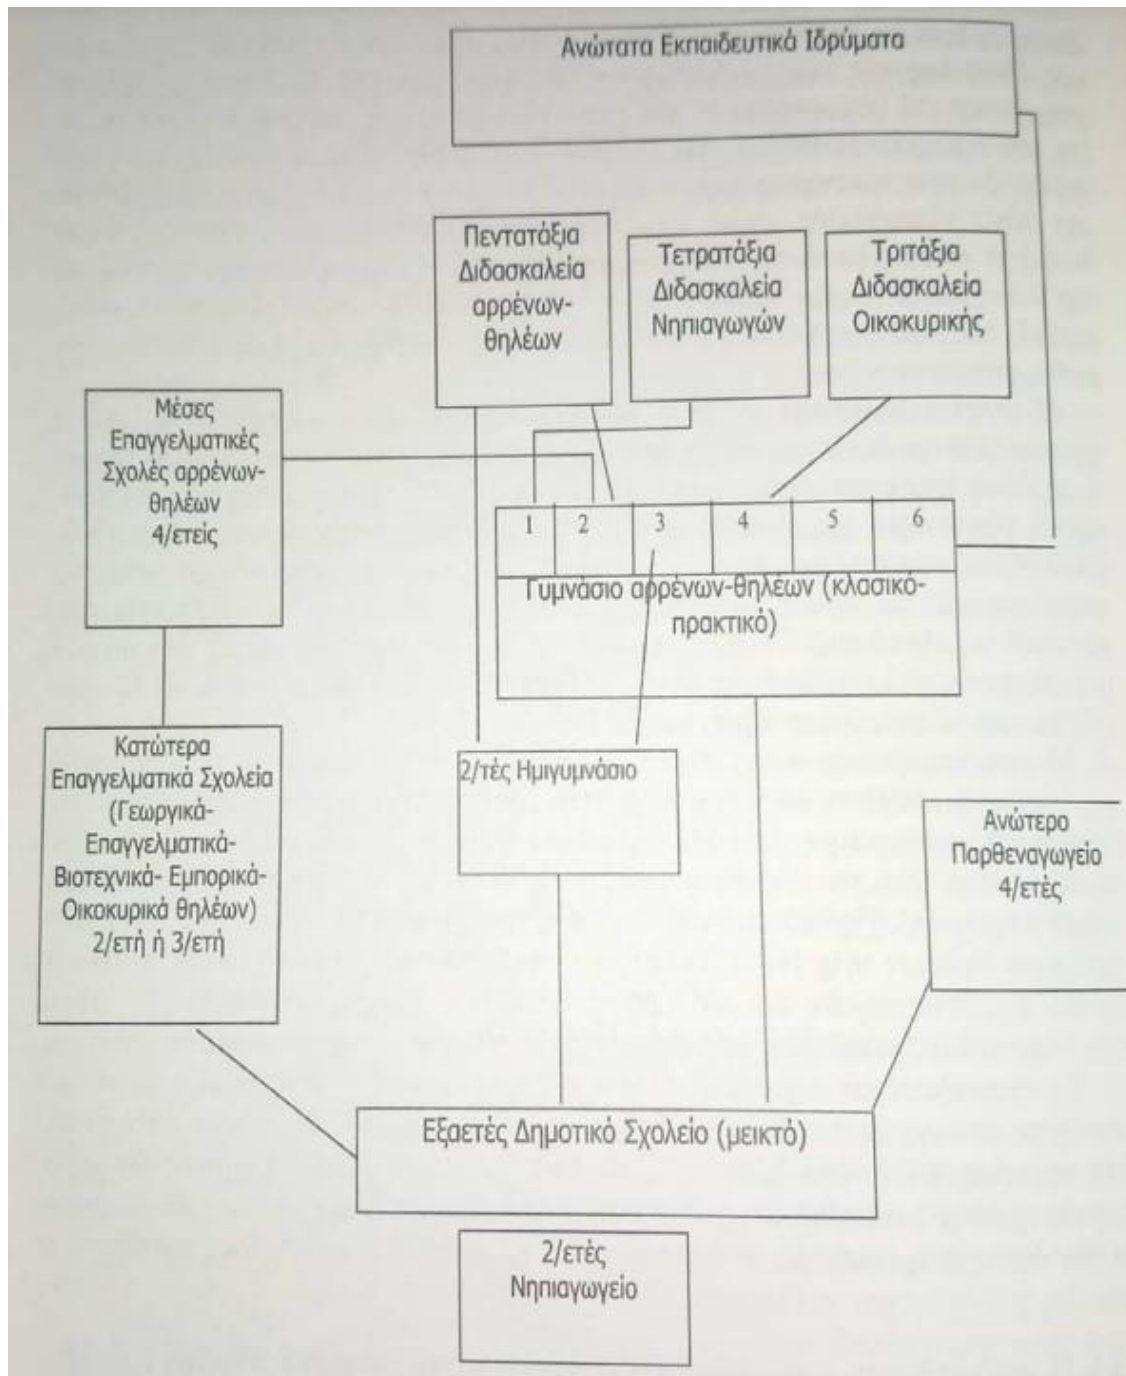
Ανώτατα Εκπαιδευτικά Ιδρύματα

Πεντατάξια Διδασκαλεία αρρένων-θηλέων

Τετρατάξια Διδασκαλεία Νηπιαγωγών

Τριτάξια Διδασκαλεία Οικοκυρικής

Μέσες Επαγγελματικές Σχολές αρρένων-θηλέων 4/ετείς

| 1 | 2 | 3 | 4 | 5 | 6 |
|---|---|---|---|---|---|

Γυμνάσιο αρρένων-θηλέων (κλασικό-πρακτικό)

Κατώτερα Επαγγελματικά Σχολεία (Γεωργικά-Επαγγελματικά-Βιοτεχνικά- Εμπορικά-Οικοκυρικά θηλέων) 2/ετή ή 3/ετή

2/τές Ημιγυμνάσιο

Ανώτερο Παρθεναγωγείο 4/ετές

Εξαετές Δημοτικό Σχολείο (μεικτό)

2/ετές Νηπιαγωγείο